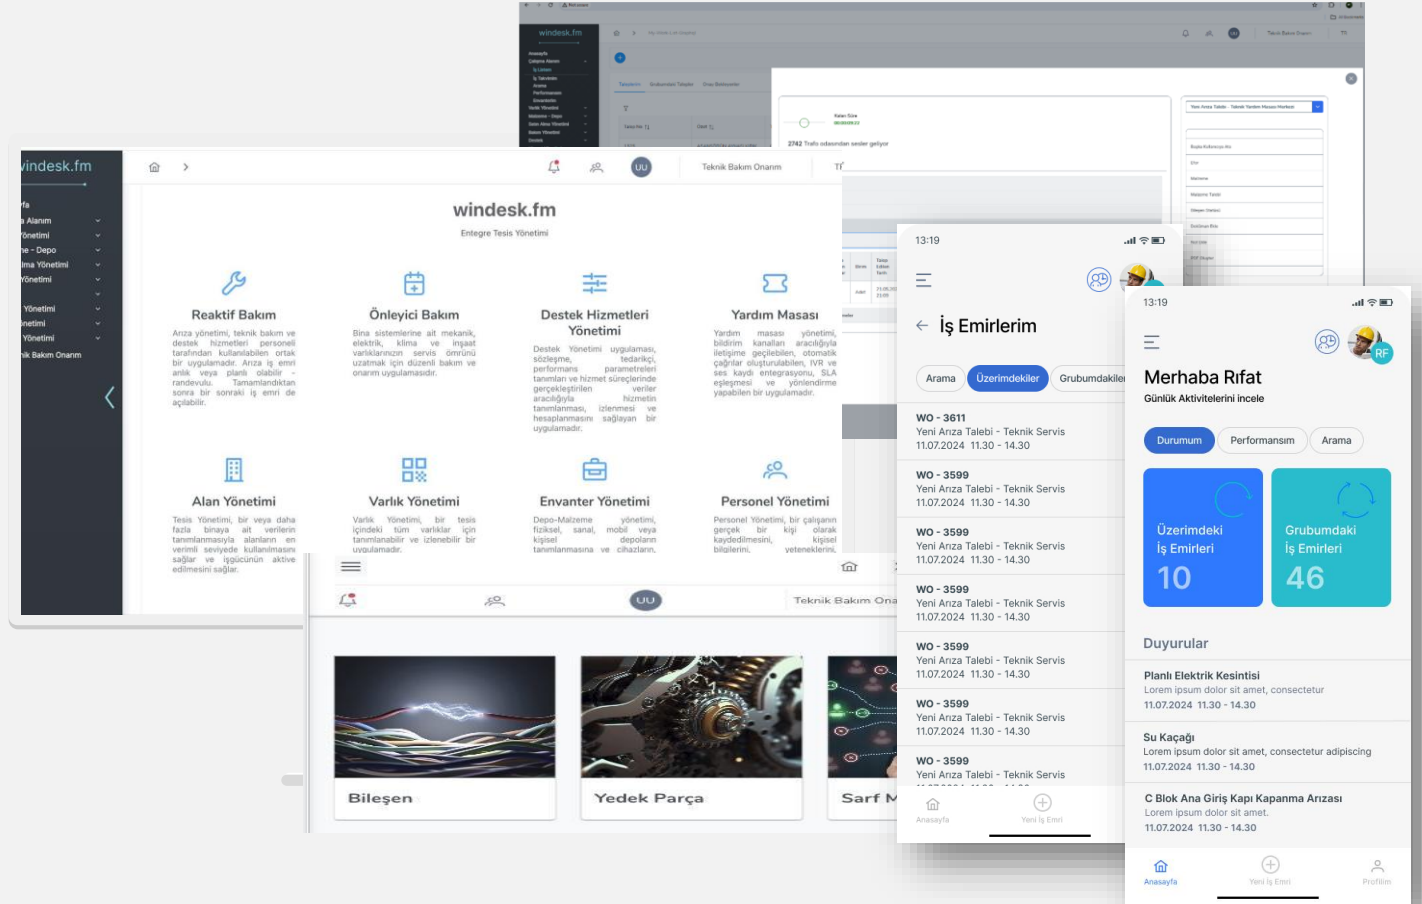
windesk.fm

windesk.fm

Teknik Bakım Onarım

windesk.fm
Entegre Tesis Yönetimi

Reaktif Bakım
Arıza yönetimi, teknik bakım ve destek hizmetleri personel tarafından kullanılabilen ortak bir uygulamadır. Arıza iş emri anlık veya planlı olabilir - randevulu. Tamamlandıktan sonra bir sonraki iş emri de açılabilir.

Önleyici Bakım
Bina sistemlerine ait mekanik, elektrik, klima ve inşaat varlıklarının servis ömrünü uzatmak için düzenli bakım ve onarım uygulamasıdır.

Destek Hizmetleri Yönetimi
Destek Yönetimi uygulaması, sözleşme, tedarikçi, performans parametreleri tanımları ve hizmet süreçlerinde gerçekleştirilen veriler aracılığıyla hizmetin tanımlanması, izlenmesi ve hesaplanmasını sağlayan bir uygulamadır.

Yardım Masası
Yardım masası yönetimi, bildirim kanalları aracılığıyla iletişime geçilebilen, otomatik çağrılar oluşturulabilen, IVR ve ses kaydı entegrasyonu, SLA eşleşmesi ve yönlendirme yapabilen bir uygulamadır.

Alan Yönetimi
Tesis Yönetimi, bir veya daha fazla binaya ait verilerin tanımlanmasıyla alanların en verimli seviyede kullanılmasını sağlar ve işgücünün aktive edilmesini sağlar.

Varlık Yönetimi
Varlık Yönetimi, bir tesis içindeki tüm varlıklar için tanımlanabilir ve izlenebilir bir uygulamadır.

Envanter Yönetimi
Depo-Malzeme yönetimi, fiziksel, sanal, mobil veya kişisel depoların tanımlanmasına ve cihazların,

Personel Yönetimi
Personel Yönetimi, bir çalışanın gerçek bir kişi olarak kaydedilmesi, kişisel bilgilerini, yeteneklerini,

UU
Teknik Bakım Ona

Bileşen
Yedek Parça
Sarf M

13:19
İş Emirlerim
Arama
Üzerimdekiler
Grubumdakiler
WO - 3611
Yeni Arıza Talebi - Teknik Servis
11.07.2024 11.30 - 14.30
WO - 3599
Yeni Arıza Talebi - Teknik Servis
11.07.2024 11.30 - 14.30
WO - 3599
Yeni Arıza Talebi - Teknik Servis
11.07.2024 11.30 - 14.30
WO - 3599
Yeni Arıza Talebi - Teknik Servis
11.07.2024 11.30 - 14.30
WO - 3599
Yeni Arıza Talebi - Teknik Servis
11.07.2024 11.30 - 14.30
WO - 3599
Yeni Arıza Talebi - Teknik Servis
11.07.2024 11.30 - 14.30
WO - 3599
Yeni Arıza Talebi - Teknik Servis
Anasayfa
Yeni İş Emri

13:19
RF
Merhaba Rıfat
Günlük Aktivitelerini incele
Durumum
Performansım
Arama
Üzerimdeki İş Emirleri
10
Grubumdaki İş Emirleri
46
Duyurular
Planlı Elektrik Kesintisi
Lorem ipsum dolor sit amet, consectetur
11.07.2024 11.30 - 14.30
Su Kaçağı
Lorem ipsum dolor sit amet, consectetur adipiscing
11.07.2024 11.30 - 14.30
C Blok Ana Giriş Kapı Kapanma Arızası
Lorem ipsum dolor sit amet.
11.07.2024 11.30 - 14.30
Anasayfa
Yeni İş Emri
Profilim